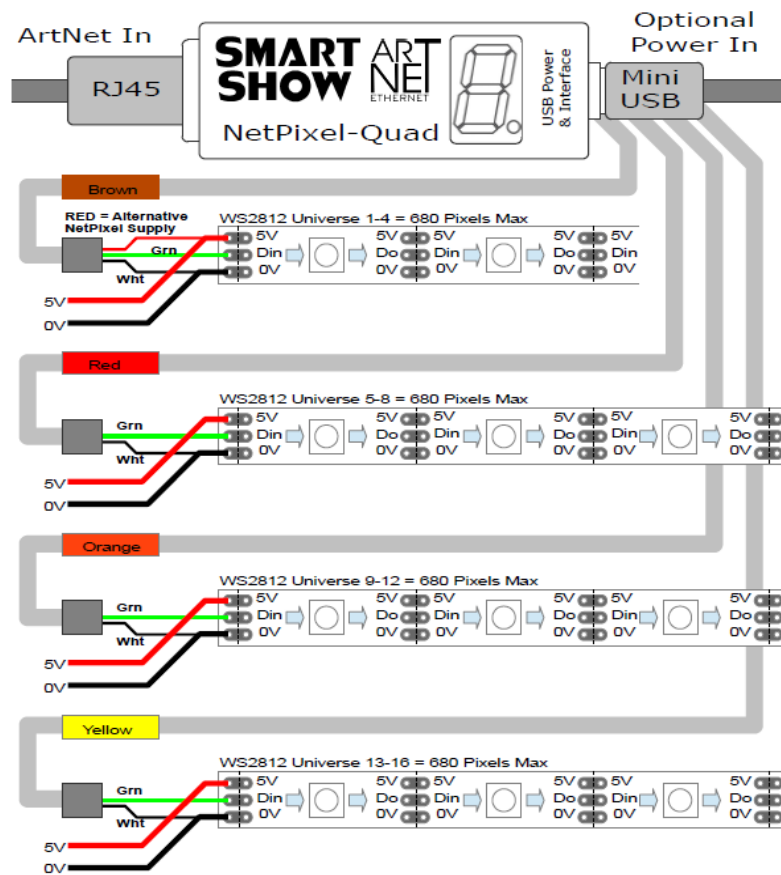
ArtNet In

RJ45

SMART SHOW

ART NET ETHERNET

NetPixel-Quad

USB Power & Interface

Optional Power In

Mini USB

Brown

RED = Alternative NetPixel Supply

Grn

Wht

5V

0V

WS2812 Universe 1-4 = 680 Pixels Max

5V Din 0V

5V Do 0V

5V Din 0V

5V Do 0V

5V Din 0V

Red

Grn

Wht

5V

0V

WS2812 Universe 5-8 = 680 Pixels Max

5V Din 0V

5V Do 0V

5V Din 0V

5V Do 0V

5V Din 0V

5V Do 0V

Orange

Grn

Wht

5V

0V

WS2812 Universe 9-12 = 680 Pixels Max

5V Din 0V

5V Do 0V

5V Din 0V

5V Do 0V

5V Din 0V

5V Do 0V

Yellow

Grn

Wht

5V

0V

WS2812 Universe 13-16 = 680 Pixels Max

5V Din 0V

5V Do 0V

5V Din 0V

5V Do 0V

5V Din 0V

5V Do 0V